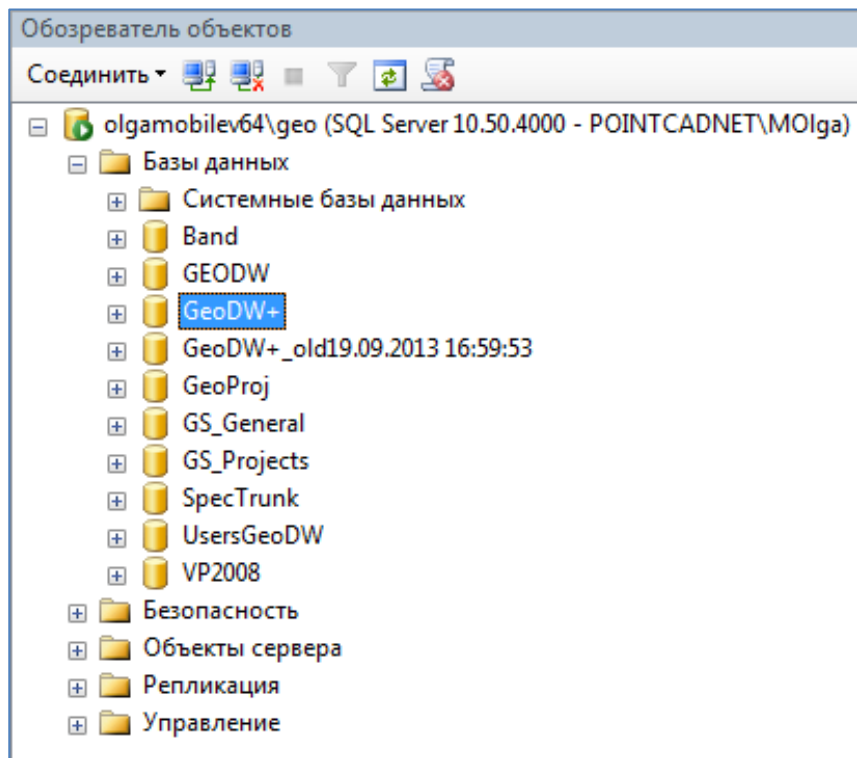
Обозреватель объектов

Соединить ▾

olgamobilev64\geo (SQL Server 10.50.4000 - POINTCADNET\MOlga)
Базы данных
Системные базы данных
Band
GEODW
GeoDW+
GeoDW+_old19.09.2013 16:59:53
GeoProj
GS_General
GS_Projects
SpecTrunk
UsersGeoDW
VP2008
Безопасность
Объекты сервера
Репликация
Управление